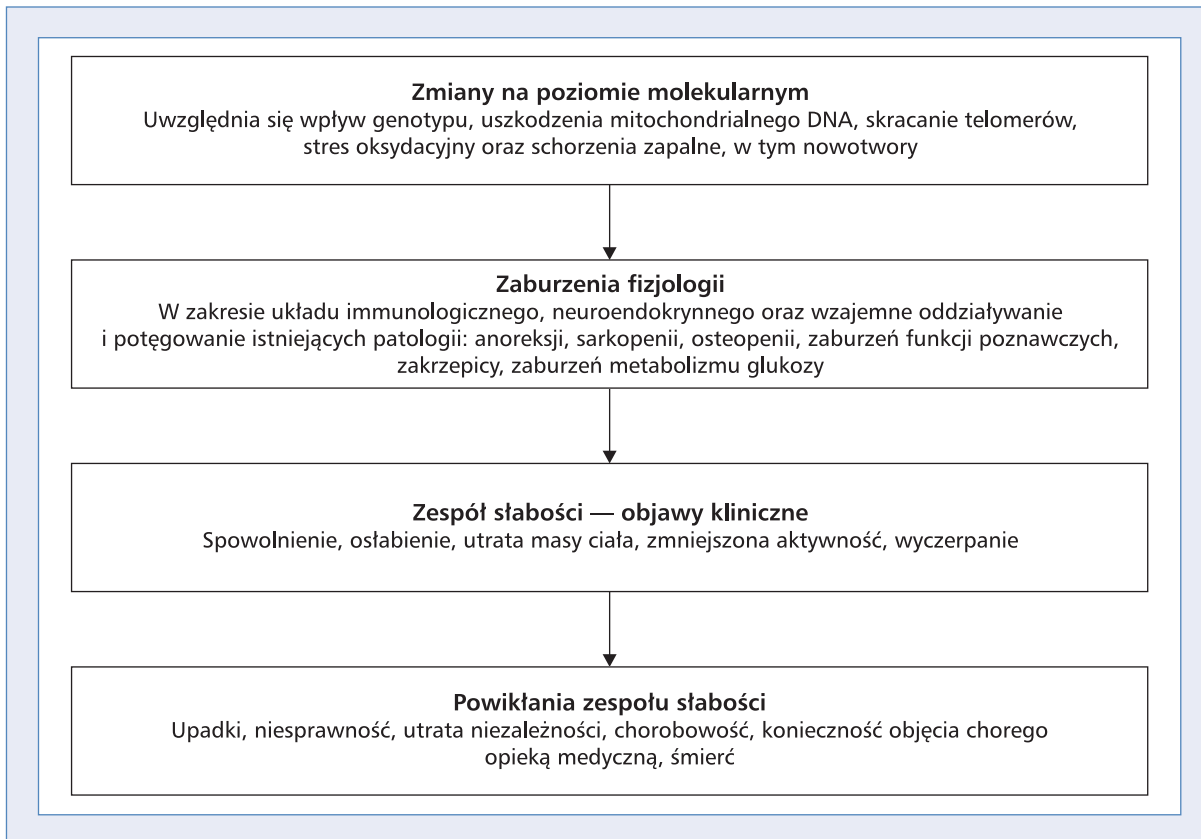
Zmiany na poziomie molekularnym
Uwzględnia się wpływ genotypu, uszkodzenia mitochondrialnego DNA, skracanie telomerów, stres oksydacyjny oraz schorzenia zapalne, w tym nowotwory

Zaburzenia fizjologii
W zakresie układu immunologicznego, neuroendokrynnego oraz wzajemne oddziaływanie i potęgowanie istniejących patologii: anoreksji, sarkopenii, osteopenii, zaburzeń funkcji poznawczych, zakrzepicy, zaburzeń metabolizmu glukozy

Zespół słabości — objawy kliniczne
Spowolnienie, osłabienie, utrata masy ciała, zmniejszona aktywność, wyczerpanie

Powikłania zespołu słabości
Upadki, niesprawność, utrata niezależności, chorobowość, konieczność objęcia chorego opieką medyczną, śmierć